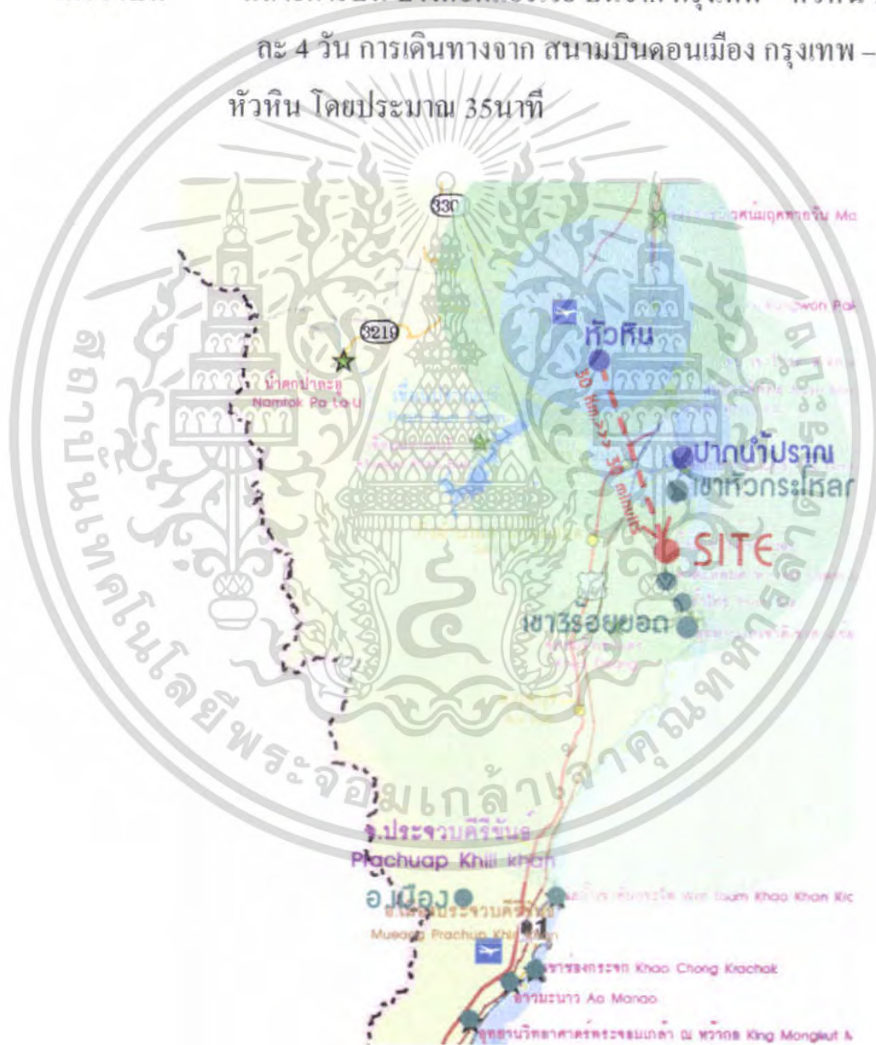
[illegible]
ละ 4 วัน การเดินทางจาก สนามบินดอนเมือง กรุงเทพ – หัวหิน โดยประมาณ 35นาที

330
3219
น้ำตกป่าละอู
Namtok Pa La U
หัวหิน
30 km.
30 min.
ปากน้ำปราณ
เขาหัวกระโหลก
SITE
เขาวิรอยยอด
จ.ประจวบคีรีขันธ์
Prachuap Khiri Khan
อ.เมือง
อ.เมืองประจวบคีรีขันธ์
Mueang Prachuap Khiri Khan
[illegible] Khao Khan Kra
เขาช่องกระจก Khao Chong Krachok
อ่าวมะนาว Ao Manao
อุทยานวิทยาศาสตร์พระจอมเกล้า ณ หว้ากอ King Mongkut &
มหาวิทยาลัยเทคโนโลยีพระจอมเกล้าเจ้าคุณทหารลาดกระบัง